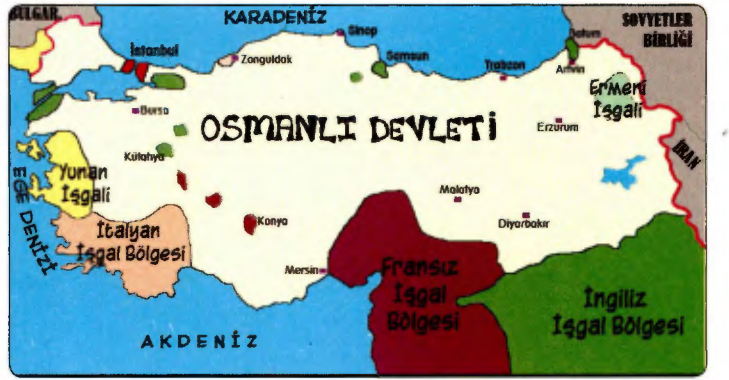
BULGAR
KARADENİZ
SOVYETLER BİRLİĞİ
İstanbul
Zonguldak
Sinop
Samsun
Trabzon
Batum
Artvin
Ermeni İşgali
Bursa
OSMANLI DEVLETİ
Erzurum
İRAN
EGE DENİZİ
Yunan İşgali
Kütahya
Malatya
Diyarbakır
İtalyan İşgal Bölgesi
Konya
Mersin
Fransız İşgal Bölgesi
İngiliz İşgal Bölgesi
AKDENİZ